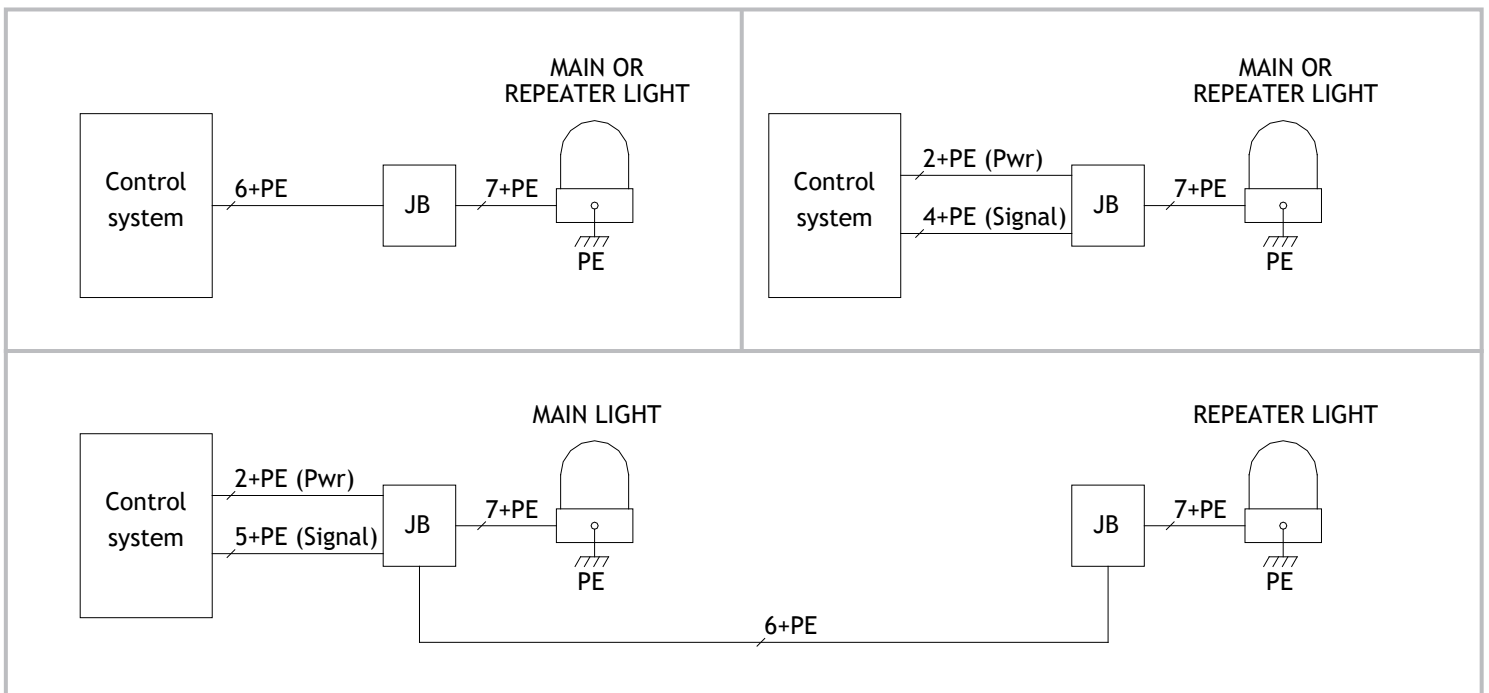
MAIN OR
REPEATER LIGHT

Control system

6+PE

JB

7+PE

PE

MAIN OR
REPEATER LIGHT

Control system

2+PE (Pwr)

4+PE (Signal)

JB

7+PE

PE

MAIN LIGHT

Control system

2+PE (Pwr)

5+PE (Signal)

JB

7+PE

PE

REPEATER LIGHT

JB

7+PE

PE

6+PE